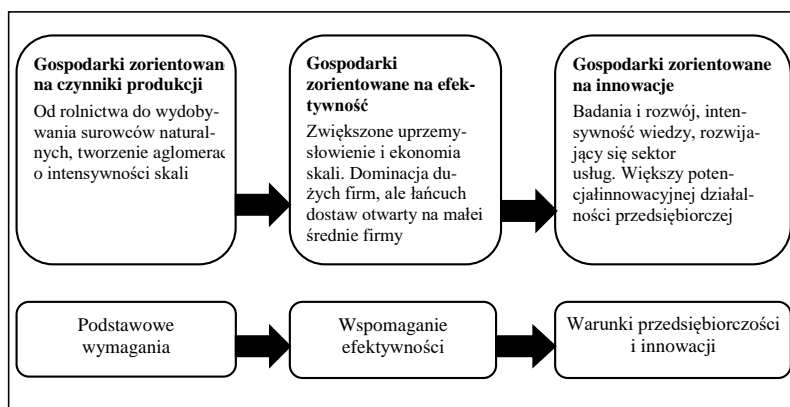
Gospodarki zorientowan na czynniki produkcji

Od rolnictwa do wydobywania surowców naturalnych, tworzenie aglomerac o intensywności skali

Gospodarki zorientowane na efektywność

Zwiększone uprzemysłowienie i ekonomia skali. Dominacja dużych firm, ale łańcuch dostaw otwarty na małei średnie firmy

Gospodarki zorientowane na innowacje

Badania i rozwój, intensywność wiedzy, rozwijający się sektor usług. Większy potencjałinnowacyjnej działalności przedsiębiorczej

Podstawowe wymagania

Wspomaganie efektywności

Warunki przedsiębiorczości i innowacji